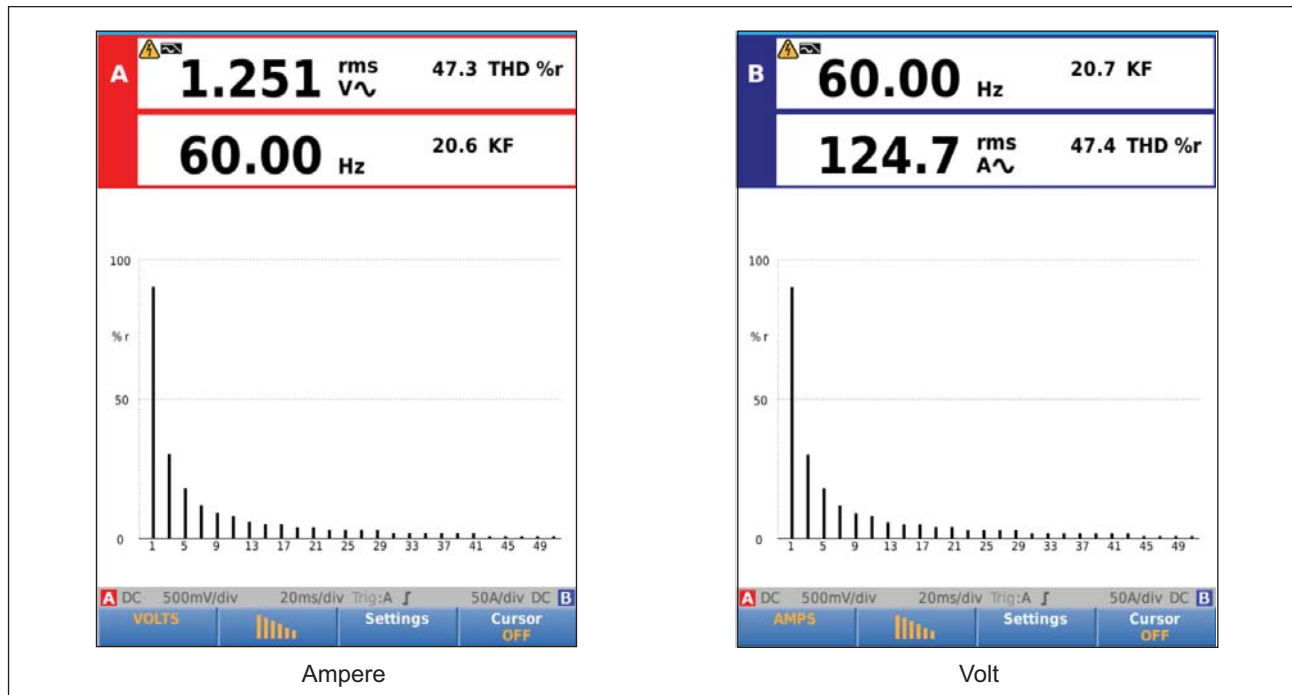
A 1.251 rms V∿ 47.3 THD %r

60.00 Hz 20.6 KF

100

% r

50

0

1 5 9 13 17 21 25 29 33 37 41 45 49

A DC 500mV/div 20ms/div Trig:A ʃ 50A/div DC B

VOLTS

Settings

Cursor OFF

Ampere

B 60.00 Hz 20.7 KF

124.7 rms A∿ 47.4 THD %r

100

% r

50

0

1 5 9 13 17 21 25 29 33 37 41 45 49

A DC 500mV/div 20ms/div Trig:A ʃ 50A/div DC B

AMPS

Settings

Cursor OFF

Volt